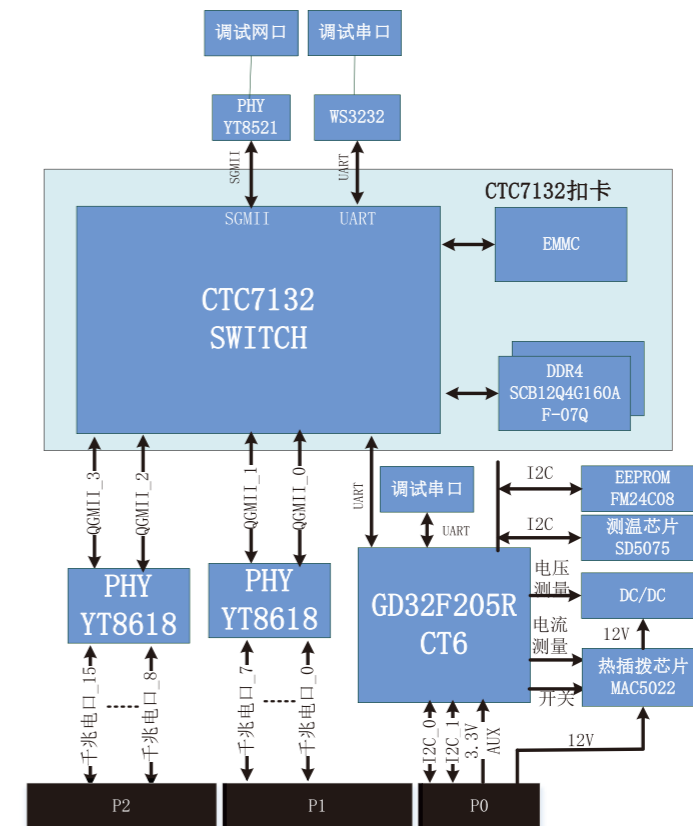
调试网口

调试串口

PHY
YT8521

WS3232

SGMII

UART

CTC7132扣卡

SGMII

UART

CTC7132
SWITCH

EMMC

DDR4
SCB12Q4G160A
F-07Q

QGMII_3

QGMII_2

QGMII_1

QGMII_0

UART

调试串口

UART

I2C

EEPROM
FM24C08

I2C

测温芯片
SD5075

PHY
YT8618

PHY
YT8618

GD32F205R
CT6

电压
测量

DC/DC

电流
测量

12V

热插拔芯片
MAC5022

开关

千兆电口_15

千兆电口_8

千兆电口_7

千兆电口_0

I2C_0

I2C_1

3.3V

AUX

12V

P2

P1

P0